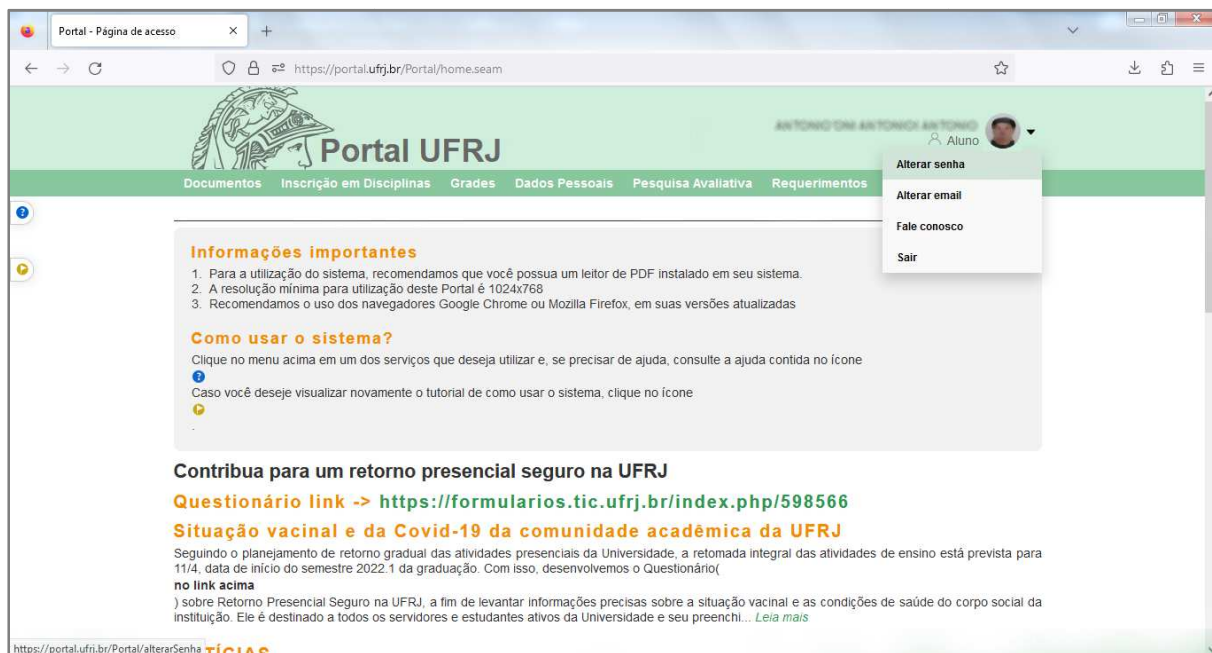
Portal - Página de acesso

https://portal.ufrj.br/Portal/home.seam

Portal UFRJ

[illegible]
Aluno

Documentos Inscrição em Disciplinas Grades Dados Pessoais Pesquisa Avaliativa Requerimentos

Alterar senha
Alterar email
Fale conosco
Sair

Informações importantes

1. Para a utilização do sistema, recomendamos que você possua um leitor de PDF instalado em seu sistema.
2. A resolução mínima para utilização deste Portal é 1024x768
3. Recomendamos o uso dos navegadores Google Chrome ou Mozilla Firefox, em suas versões atualizadas

Como usar o sistema?

Clique no menu acima em um dos serviços que deseja utilizar e, se precisar de ajuda, consulte a ajuda contida no ícone
Caso você deseje visualizar novamente o tutorial de como usar o sistema, clique no ícone
.

Contribua para um retorno presencial seguro na UFRJ

Questionário link -> https://formularios.tic.ufrj.br/index.php/598566

Situação vacinal e da Covid-19 da comunidade acadêmica da UFRJ

Seguindo o planejamento de retorno gradual das atividades presenciais da Universidade, a retomada integral das atividades de ensino está prevista para 11/4, data de início do semestre 2022.1 da graduação. Com isso, desenvolvemos o Questionário(
no link acima
) sobre Retorno Presencial Seguro na UFRJ, a fim de levantar informações precisas sobre a situação vacinal e as condições de saúde do corpo social da instituição. Ele é destinado a todos os servidores e estudantes ativos da Universidade e seu preenchi... Leia mais

https://portal.ufrj.br/Portal/alterarSenha TÍCIAS